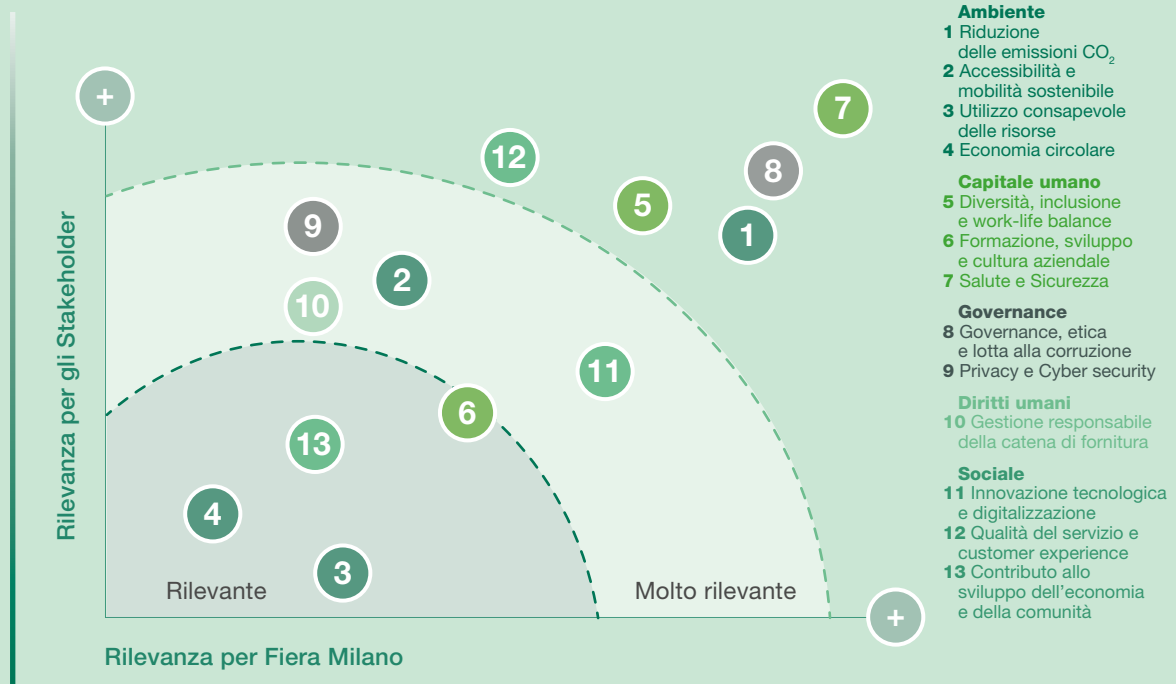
+

Rilevanza per gli Stakeholder

12

7

8

5

1

9

2

10

11

6

13

4

3

Rilevante

Molto rilevante

+

Rilevanza per Fiera Milano

Ambiente
1 Riduzione delle emissioni $CO_2$
2 Accessibilità e mobilità sostenibile
3 Utilizzo consapevole delle risorse
4 Economia circolare

Capitale umano
5 Diversità, inclusione e work-life balance
6 Formazione, sviluppo e cultura aziendale
7 Salute e Sicurezza

Governance
8 Governance, etica e lotta alla corruzione
9 Privacy e Cyber security

Diritti umani
10 Gestione responsabile della catena di fornitura

Sociale
11 Innovazione tecnologica e digitalizzazione
12 Qualità del servizio e customer experience
13 Contributo allo sviluppo dell'economia e della comunità